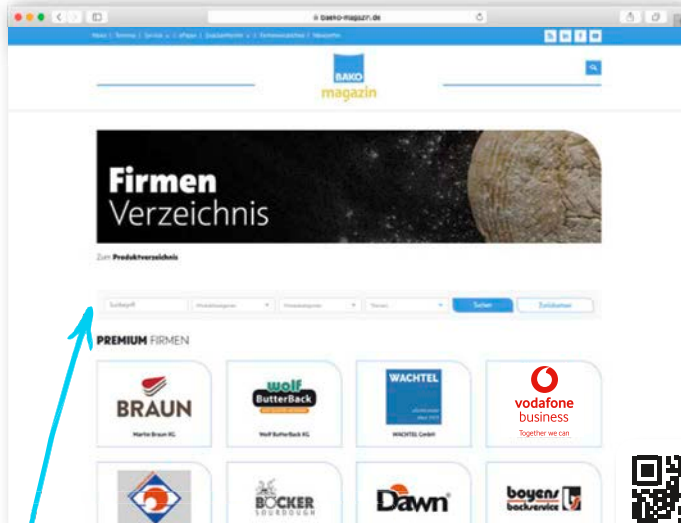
baeko-magazin.de

News | Termine | Service | ePaper | Stellenmarkt | Firmenverzeichnis | Newsletter

BAKO magazin

Firmen Verzeichnis

Zum Produktverzeichnis

Suchbegriff

Suchen

Zurücksetzen

PREMIUM FIRMEN

BRAUN

Martin Braun KG

wolf ButterBack

Wolf ButterBack KG

WACHTEL

WACHTEL GmbH

vodafone business

Together we can

BÖCKER SOURDOUGH

Dawn

boyens backservice